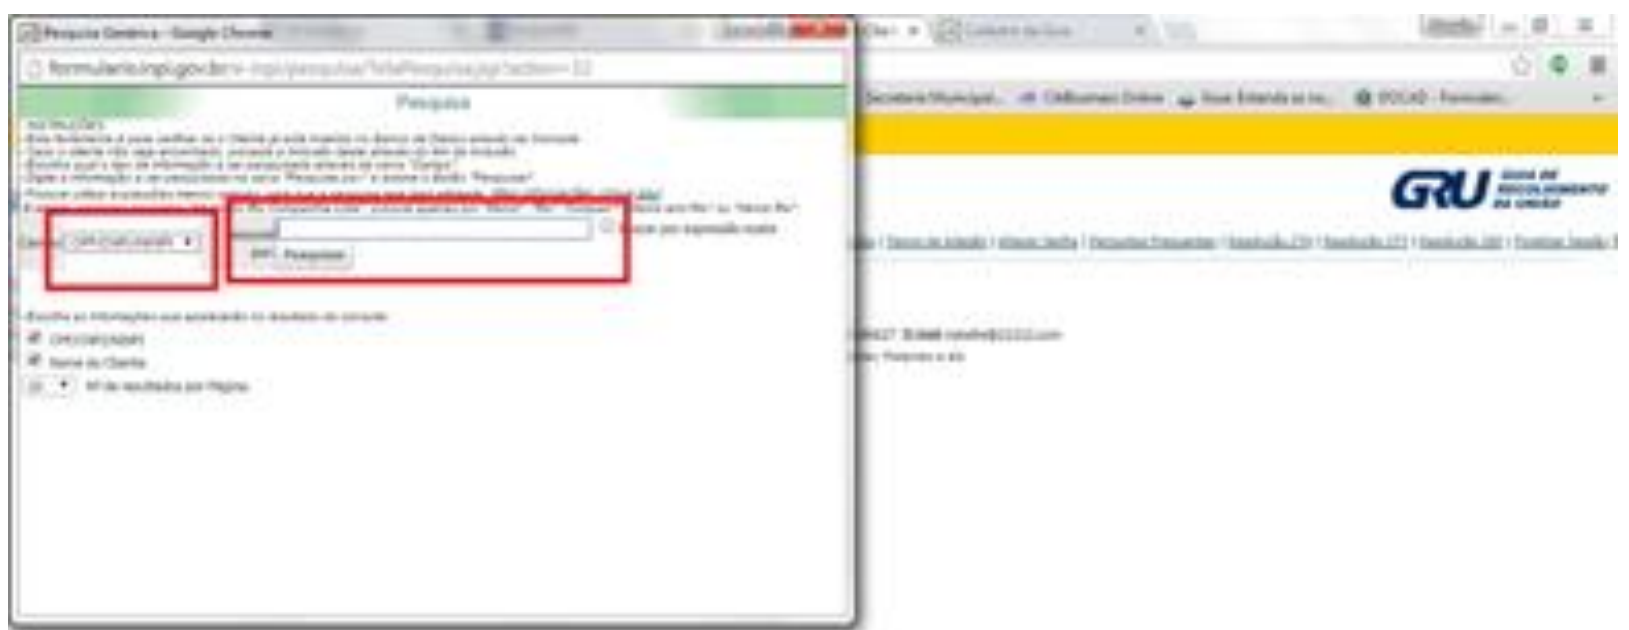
Pesquisa Genérica - Google Chrome

formulario.inpi.gov.br/e-inpi/pesquisa/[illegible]

Pesquisa

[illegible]

Campo: CPF/CNPJ/INPI

Pesquisar

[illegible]

CPF/CNPJ/INPI

Nome do Cliente

N° de resultados por Página

Secretaria Municipal... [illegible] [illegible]

GRU GUIA DE RECOLHIMENTO DA UNIÃO

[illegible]